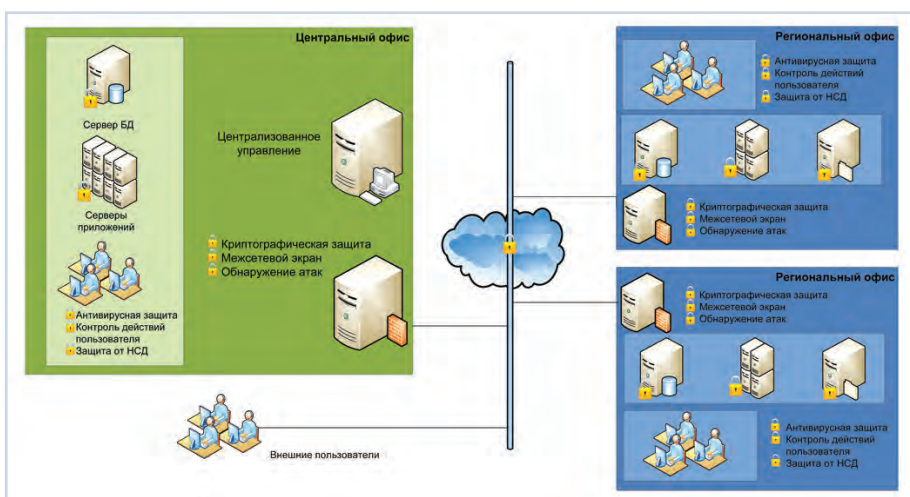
Центральный офис

Сервер БД

Серверы приложений

Антивирусная защита
Контроль действий пользователя
Защита от НСД

Централизованное управление

Криптографическая защита
Межсетевой экран
Обнаружение атак

Региональный офис

Антивирусная защита
Контроль действий пользователя
Защита от НСД

Криптографическая защита
Межсетевой экран
Обнаружение атак

Региональный офис

Криптографическая защита
Межсетевой экран
Обнаружение атак

Антивирусная защита
Контроль действий пользователя
Защита от НСД

Внешние пользователи